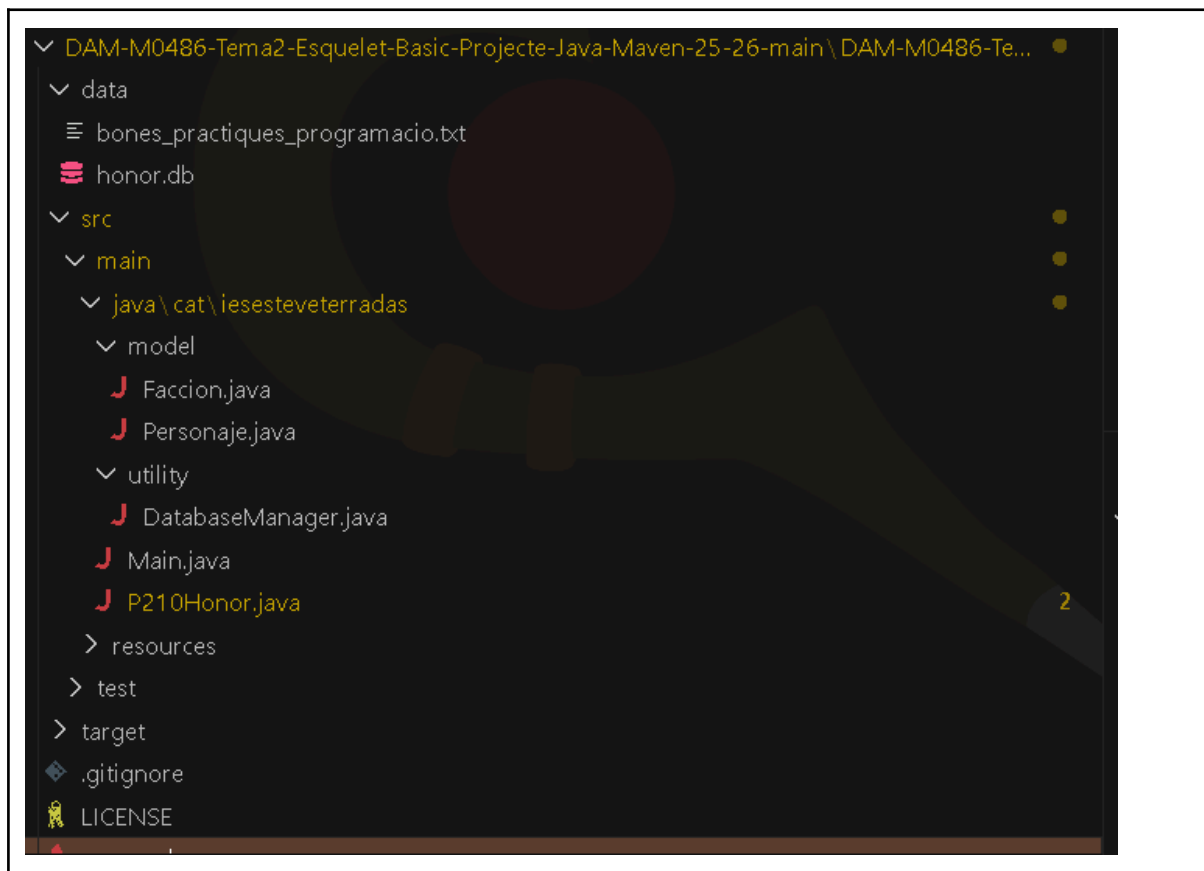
DAM-M0486-Tema2-Esquelet-Basic-Projecte-Java-Maven-25-26-main \ DAM-M0486-Te...
data
bones_practiques_programacio.txt
honor.db
src
main
java \ cat \ iesesteveterradas
model
Faccion.java
Personaje.java
utility
DatabaseManager.java
Main.java
P210Honor.java
2
resources
test
target
.gitignore
LICENSE
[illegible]